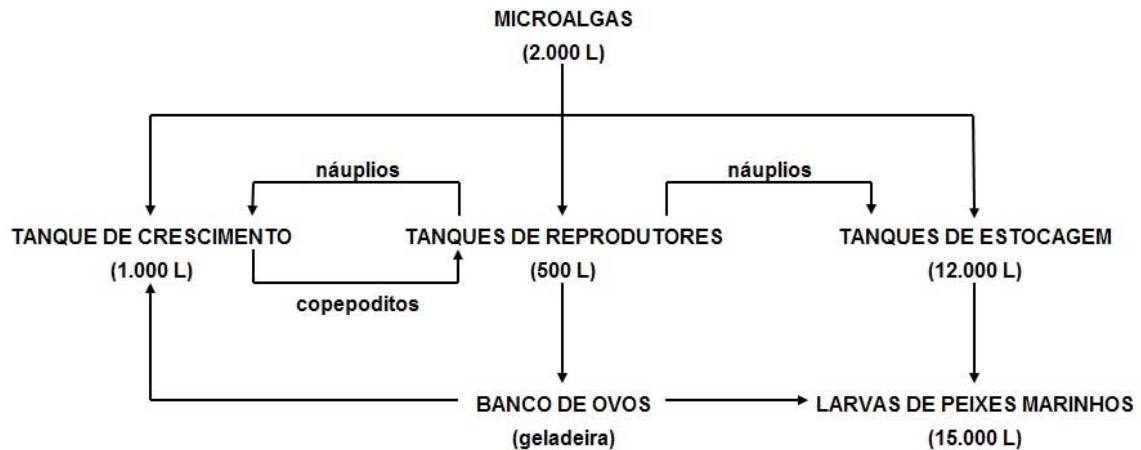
MICROALGAS
(2.000 L)

náuplios

náuplios

TANQUE DE CRESCIMENTO
(1.000 L)

TANQUES DE REPRODUTORES
(500 L)

TANQUES DE ESTOCAGEM
(12.000 L)

copepoditos

BANCO DE OVOS
(geladeira)

LARVAS DE PEIXES MARINHOS
(15.000 L)